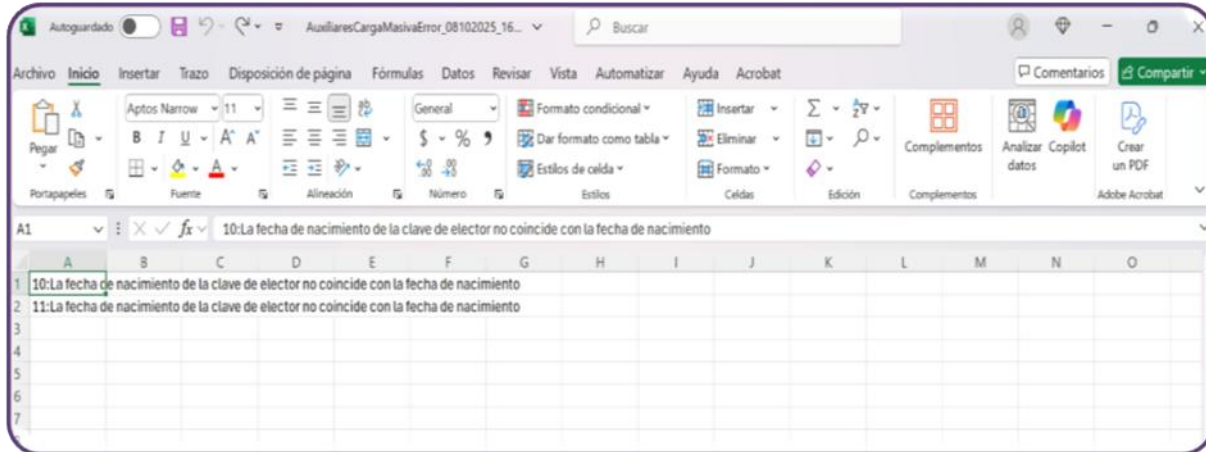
Autoguardado AuxiliaresCargaMasivaError_08102025_16... Buscar

Archivo Inicio Insertar Trazo Disposición de página Fórmulas Datos Revisar Vista Automatizar Ayuda Acrobat Comentarios Compartir

Pegar Portapapeles Aptos Narrow 11 B I U A A Fuente Alineación General $ % Número Formato condicional Dar formato como tabla Estilos de celda Estilos Insertar Eliminar Formato Celdas Edición Complementos Complementos Analizar datos Copilot Crear un PDF Adobe Acrobat

A1 $f_x$ 10:La fecha de nacimiento de la clave de elector no coincide con la fecha de nacimiento

| | A | B | C | D | E | F | G | H | I | J | K | L | M | N | O |
|---|---|---|---|---|---|---|---|---|---|---|---|---|---|---|---|
| 1 | 10:La fecha de nacimiento de la clave de elector no coincide con la fecha de nacimiento | | | | | | | | | | | | | | |
| 2 | 11:La fecha de nacimiento de la clave de elector no coincide con la fecha de nacimiento | | | | | | | | | | | | | | |
| 3 | | | | | | | | | | | | | | | |
| 4 | | | | | | | | | | | | | | | |
| 5 | | | | | | | | | | | | | | | |
| 6 | | | | | | | | | | | | | | | |
| 7 | | | | | | | | | | | | | | | |